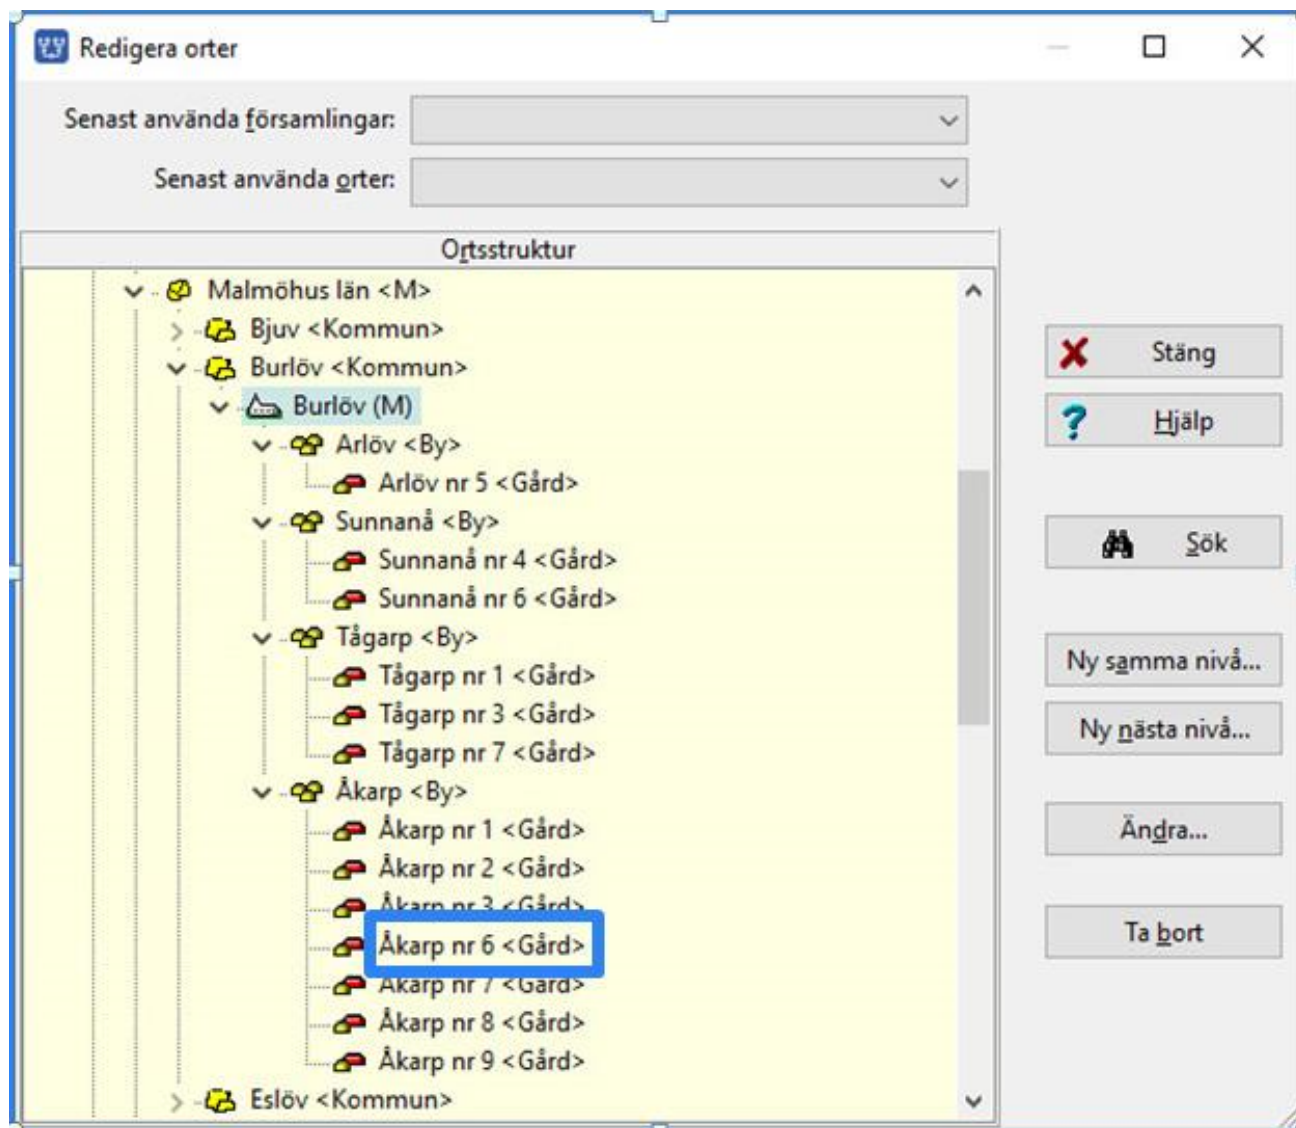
Redigera orter

Senast använda församlingar:

Senast använda orter:

Ortsstruktur

Malmöhus län <M>
Bjuv <Kommun>
Burlöv <Kommun>
Burlöv (M)
Arlöv <By>
Arlöv nr 5 <Gård>
Sunnanå <By>
Sunnanå nr 4 <Gård>
Sunnanå nr 6 <Gård>
Tågarp <By>
Tågarp nr 1 <Gård>
Tågarp nr 3 <Gård>
Tågarp nr 7 <Gård>
Åkarp <By>
Åkarp nr 1 <Gård>
Åkarp nr 2 <Gård>
Åkarp nr 3 <Gård>
Åkarp nr 6 <Gård>
Åkarp nr 7 <Gård>
Åkarp nr 8 <Gård>
Åkarp nr 9 <Gård>
Eslöv <Kommun>

Stäng
Hjälp
Sök
Ny samma nivå...
Ny nästa nivå...
Ändra...
Ta bort